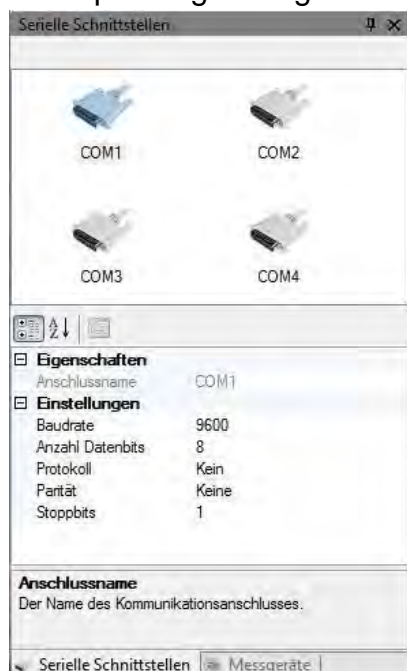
Serielle Schnittstellen

COM1
COM2
COM3
COM4

| | |
|---|---|
| ⊟ **Eigenschaften** | |
| Anschlussname | COM1 |
| ⊟ **Einstellungen** | |
| Baudrate | 9600 |
| Anzahl Datenbits | 8 |
| Protokoll | Kein |
| Parität | Keine |
| Stoppbits | 1 |

**Anschlussname**
Der Name des Kommunikationsanschlusses.

Serielle Schnittstellen
Messgeräte